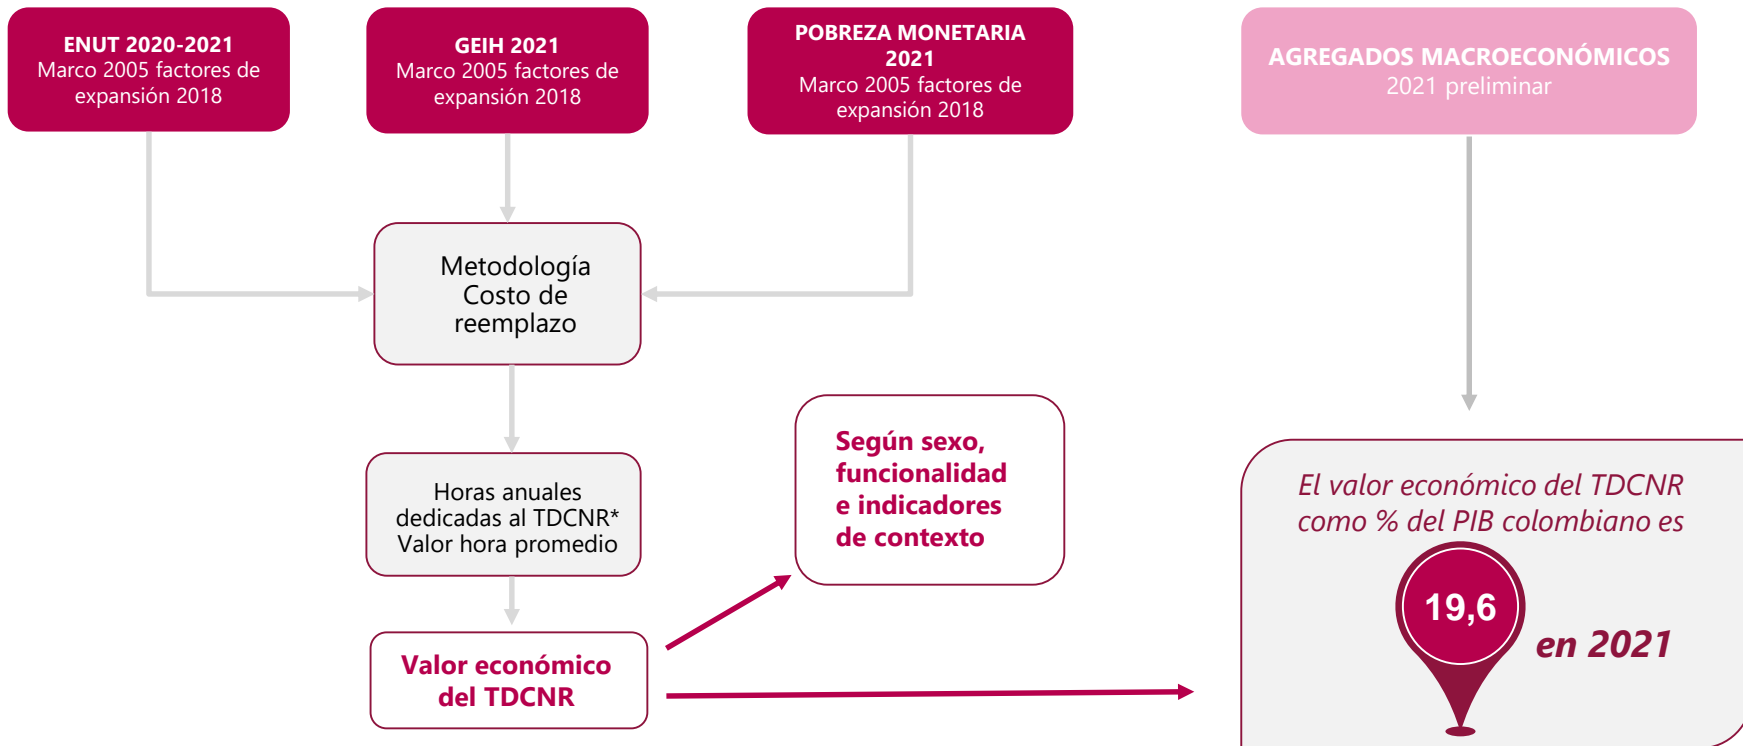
ENUT 2020-2021
Marco 2005 factores de expansión 2018

GEIH 2021
Marco 2005 factores de expansión 2018

POBREZA MONETARIA 2021
Marco 2005 factores de expansión 2018

AGREGADOS MACROECONÓMICOS
2021 preliminar

Metodología Costo de reemplazo

Horas anuales dedicadas al TDCNR*
Valor hora promedio

Según sexo, funcionalidad e indicadores de contexto

Valor económico del TDCNR

El valor económico del TDCNR como % del PIB colombiano es

19,6

en 2021